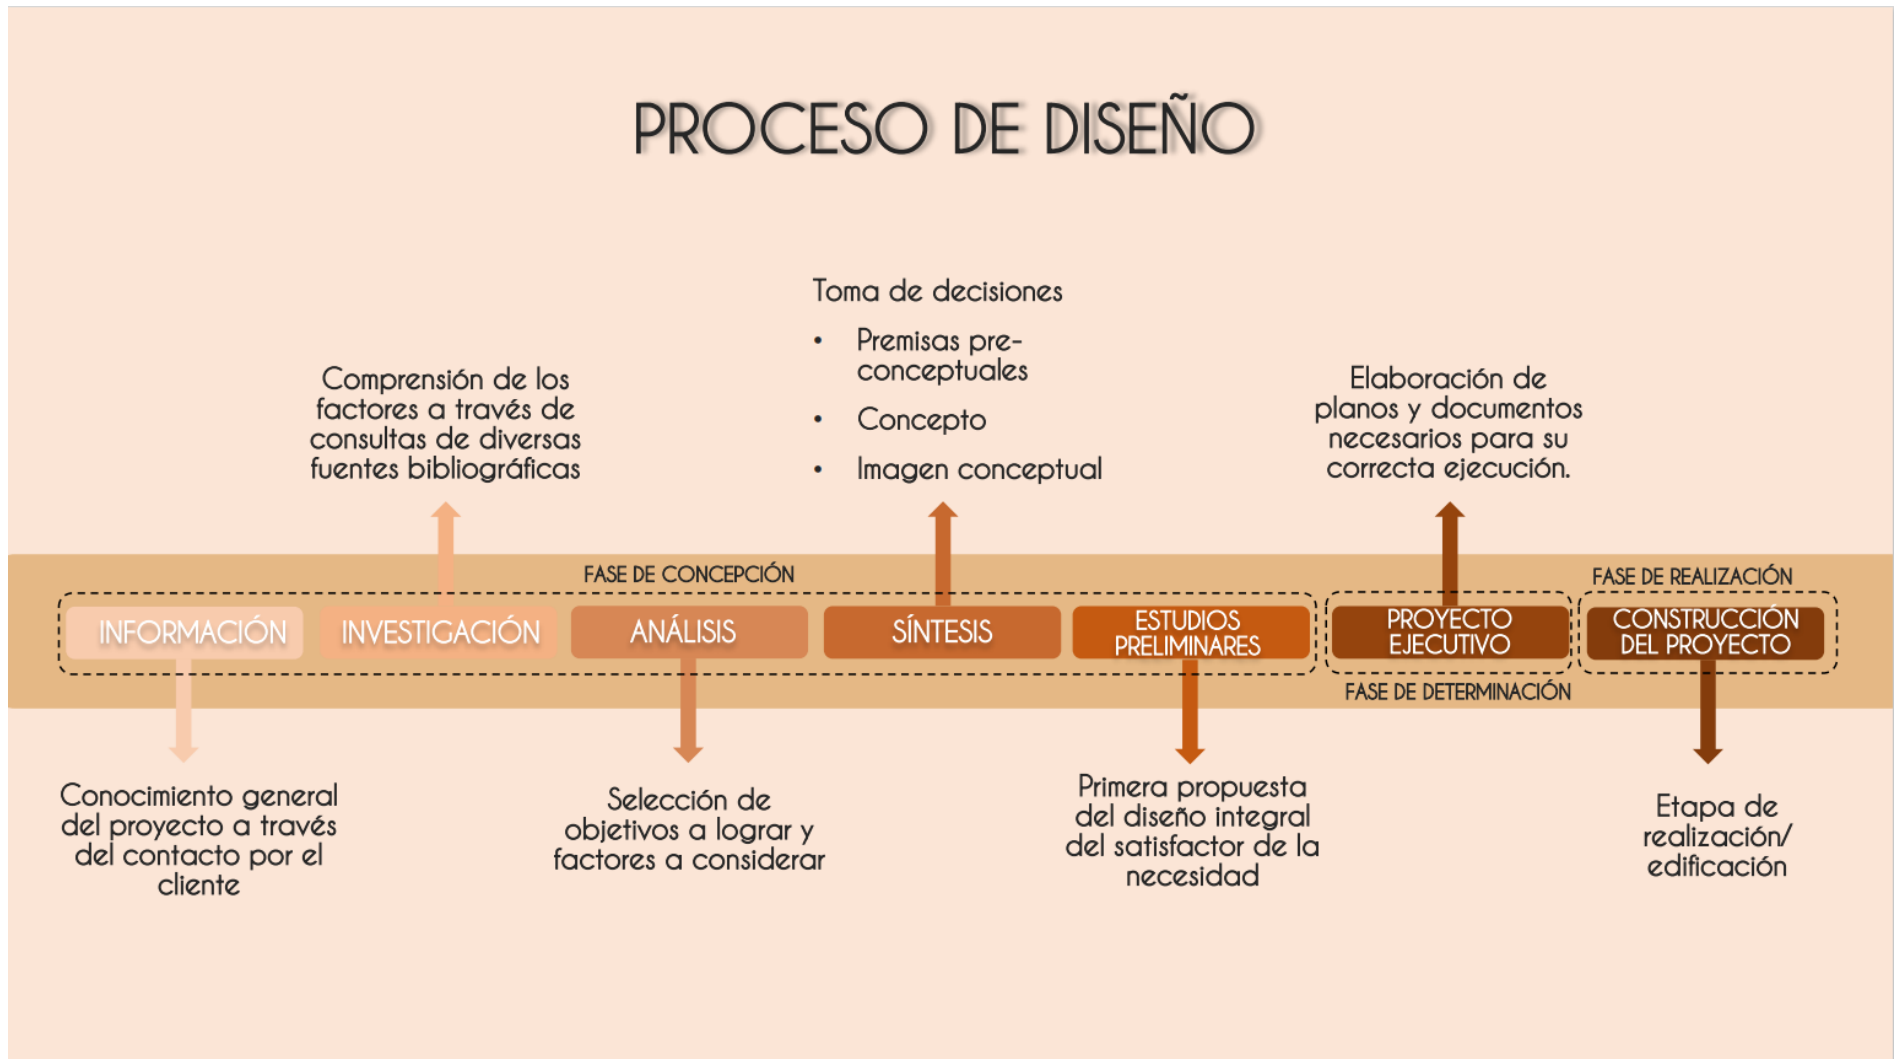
PROCESO DE DISEÑO

Toma de decisiones

- Premisas preconceptuales
- Concepto
- Imagen conceptual

Comprensión de los factores a través de consultas de diversas fuentes bibliográficas

Elaboración de planos y documentos necesarios para su correcta ejecución.

FASE DE CONCEPCIÓN

FASE DE REALIZACIÓN

INFORMACIÓN

INVESTIGACIÓN

ANÁLISIS

SÍNTESIS

ESTUDIOS PRELIMINARES

PROYECTO EJECUTIVO

CONSTRUCCIÓN DEL PROYECTO

FASE DE DETERMINACIÓN

Conocimiento general del proyecto a través del contacto por el cliente

Selección de objetivos a lograr y factores a considerar

Primera propuesta del diseño integral del satisfactor de la necesidad

Etapa de realización/ edificación